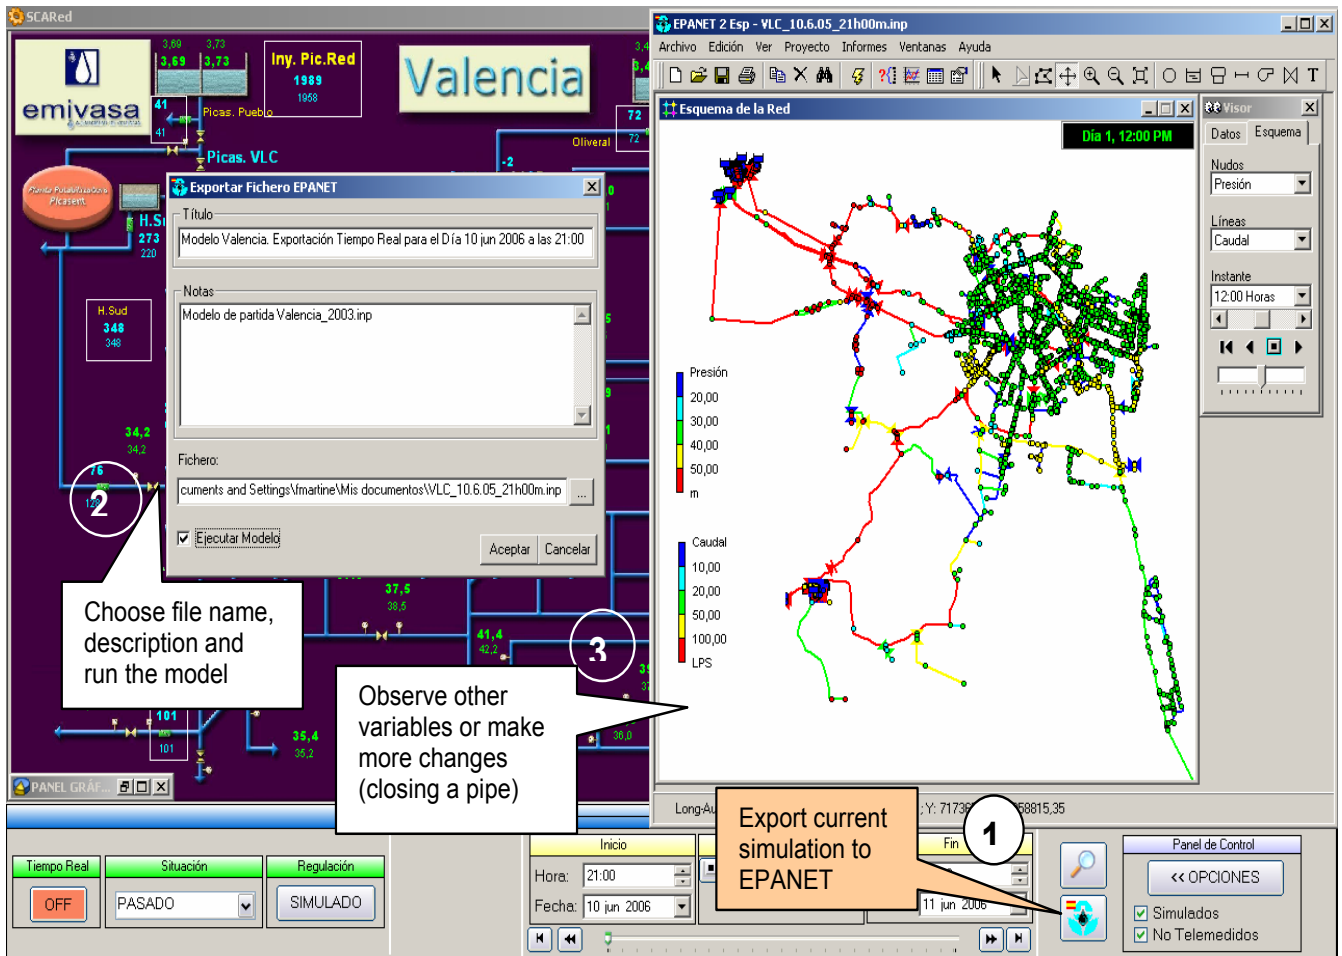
SCARed

emivasa

3,69 3,73
3,69 3,73

Iny. Pic.Red
1989
1958

Valencia

41
41
Picas. Pueblo

72
72
Oliveral

Picas. VLC

-2

Planta Potabilizadora Picassent

H.S
273
220

H.Sud
348
348

34,2
34,2

76

2

37,5
38,5

41,4
42,2

3

101
101

35,4
35,2

36,0

PANEL GRÁF...

Exportar Fichero EPANET
Título
Modelo Valencia. Exportación Tiempo Real para el Día 10 jun 2006 a las 21:00
Notas
Modelo de partida Valencia_2003.inp
Fichero:
cuments and Settings\fmartine\Mis documentos\VLC_10.6.05_21h00m.inp
Ejecutar Modelo
Aceptar Cancelar

Choose file name, description and run the model

Observe other variables or make more changes (closing a pipe)

EPANET 2 Esp - VLC_10.6.05_21h00m.inp
Archivo Edición Ver Proyecto Informes Ventanas Ayuda

Esquema de la Red
Día 1, 12:00 PM

Presión
20,00
30,00
40,00
50,00
m

Caudal
10,00
20,00
50,00
100,00
LPS

Visor
Datos Esquema
Nudos
Presión
Líneas
Caudal
Instante
12:00 Horas

Long-Au
Y: 71736
58815,35

Export current simulation to EPANET

1

Tiempo Real
OFF
Situación
PASADO
Regulación
SIMULADO

Inicio
Hora: 21:00
Fecha: 10 jun 2006

Fin
11 jun 2006

Panel de Control
<< OPCIONES
Simulados
No Telemedidos